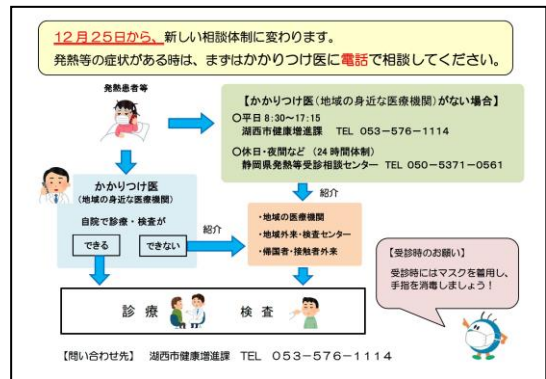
12月25日から、新しい相談体制に変わります。
発熱等の症状がある時は、まずはかかりつけ医に電話で相談してください。

発熱患者等

【かかりつけ医（地域の身近な医療機関）がない場合】
○平日 8:30〜17:15
湖西市健康増進課 TEL 053−576−1114
○休日・夜間など（24時間体制）
静岡県発熱等受診相談センター TEL 050−5371−0561

紹介

かかりつけ医
（地域の身近な医療機関）
自院で診療・検査が
できる
できない

紹介

・地域の医療機関
・地域外来・検査センター
・帰国者・接触者外来

【受診時のお願い】
受診時にはマスクを着用し、手指を消毒しましょう！

診療
検査

【問い合わせ先】 湖西市健康増進課 TEL 053−576−1114